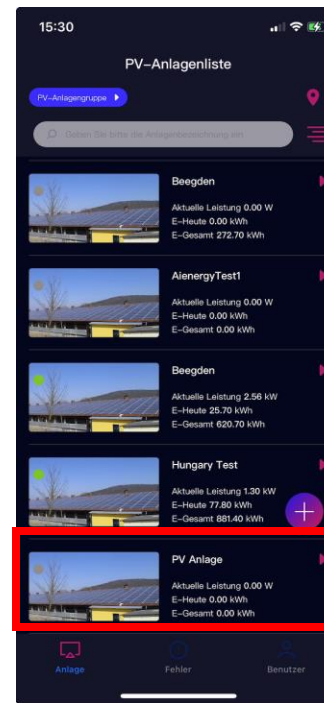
15:30

PV-Anlagenliste

PV-Anlagengruppe

Geben Sie bitte die Anlagenbezeichnung ein

Beegden
Aktuelle Leistung 0.00 W
E-Heute 0.00 kWh
E-Gesamt 272.70 kWh

AienergyTest1
Aktuelle Leistung 0.00 W
E-Heute 0.00 kWh
E-Gesamt 0.00 kWh

Beegden
Aktuelle Leistung 2.56 kW
E-Heute 25.70 kWh
E-Gesamt 620.70 kWh

Hungary Test
Aktuelle Leistung 1.30 kW
E-Heute 77.80 kWh
E-Gesamt 881.40 kWh

PV Anlage
Aktuelle Leistung 0.00 W
E-Heute 0.00 kWh
E-Gesamt 0.00 kWh

Anlage
Fehler
Benutzer